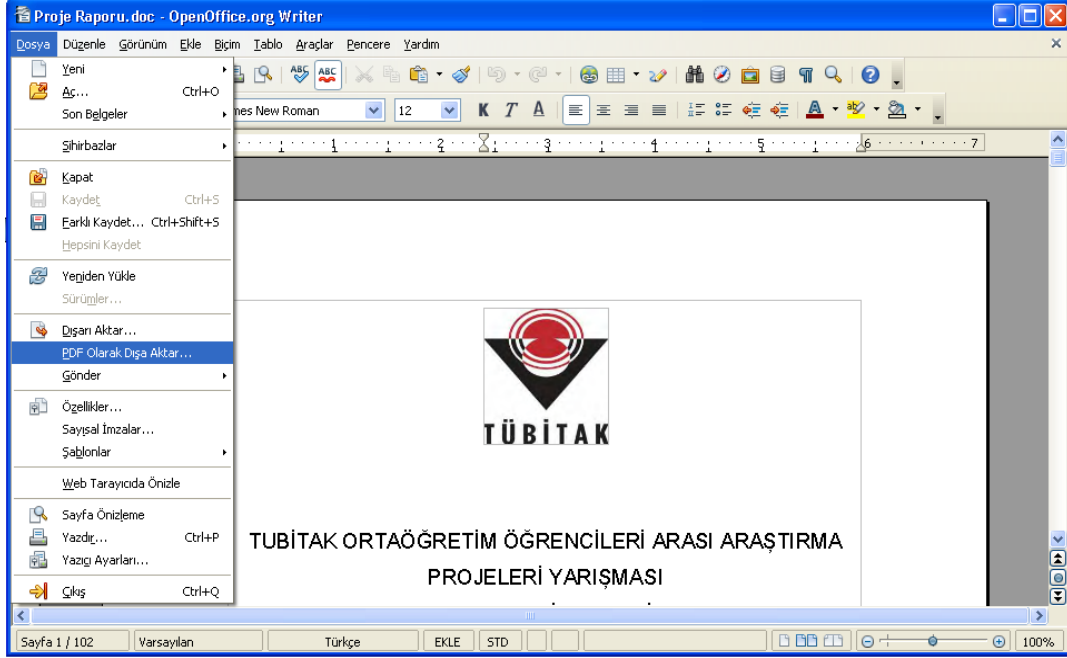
Proje Raporu.doc - OpenOffice.org Writer

Dosya Düzenle Görünüm Ekle Biçim Tablo Araçlar Pencere Yardım

Yeni
Aç... Ctrl+O
Son Belgeler
Sihirbazlar
Kapat
Kaydet Ctrl+S
Farklı Kaydet... Ctrl+Shift+S
Hepsini Kaydet
Yeniden Yükle
Sürümler...
Dışarı Aktar...
PDF Olarak Dışa Aktar...
Gönder
Özellikler...
Sayısal İmzalar...
Şablonlar
Web Tarayıcıda Önizle
Sayfa Önizleme
Yazdır... Ctrl+P
Yazıcı Ayarları...
Çıkış Ctrl+Q

mes New Roman 12

TÜBİTAK

TUBİTAK ORTAÖĞRETİM ÖĞRENCİLERİ ARASI ARAŞTIRMA PROJELERİ YARIŞMASI

Sayfa 1 / 102 Varsayılan Türkçe EKLE STD 100%